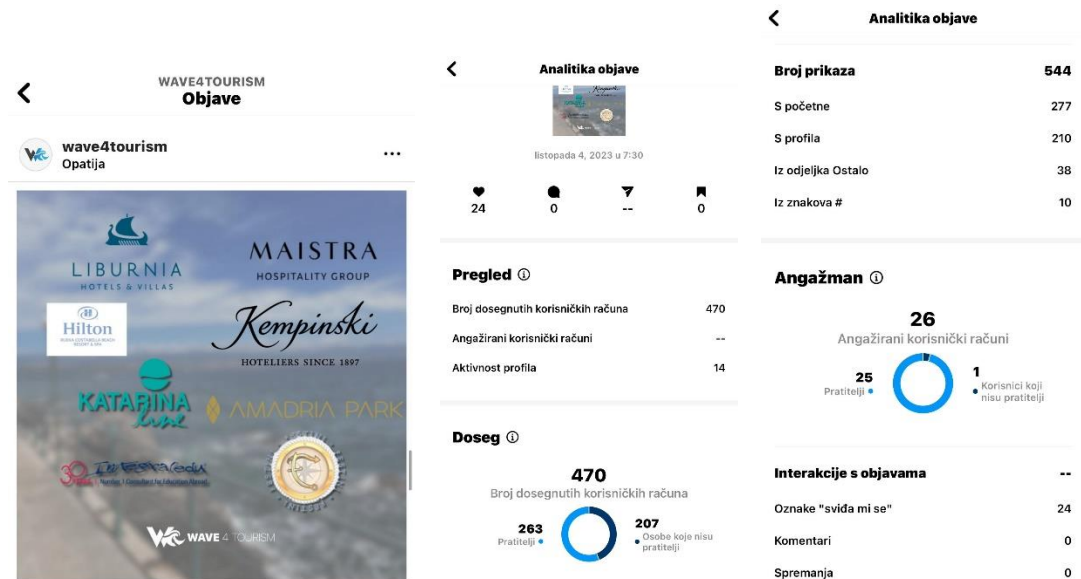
WAVE4TOURISM
Objave

wave4tourism
Opatija

LIBURNIA
HOTELS & VILLAS

MAISTRA
HOSPITALITY GROUP

Hilton

Kempinski
HOTELIERS SINCE 1897

KATARINA line

AMADRIA PARK

WAVE 4 TOURISM

Analitika objave

listopada 4, 2023 u 7:30

24 0 -- 0

Pregled ⓘ

| | |
|---|---|
| Broj dosegnutih korisničkih računa | 470 |
| Angažirani korisnički računi | -- |
| Aktivnost profila | 14 |

Doseg ⓘ

470
Broj dosegnutih korisničkih računa

263
Pratitelji

207
Osobe koje nisu pratitelji

Analitika objave

| | |
|---|---|
| Broj prikaza | 544 |
| S početne | 277 |
| S profila | 210 |
| Iz odjeljka Ostalo | 38 |
| Iz znakova # | 10 |

Angažman ⓘ

26
Angažirani korisnički računi

25
Pratitelji

1
Korisnici koji nisu pratitelji

| | |
|---|---|
| Interakcije s objavama | -- |
| Oznake "sviđa mi se" | 24 |
| Komentari | 0 |
| Spremanja | 0 |